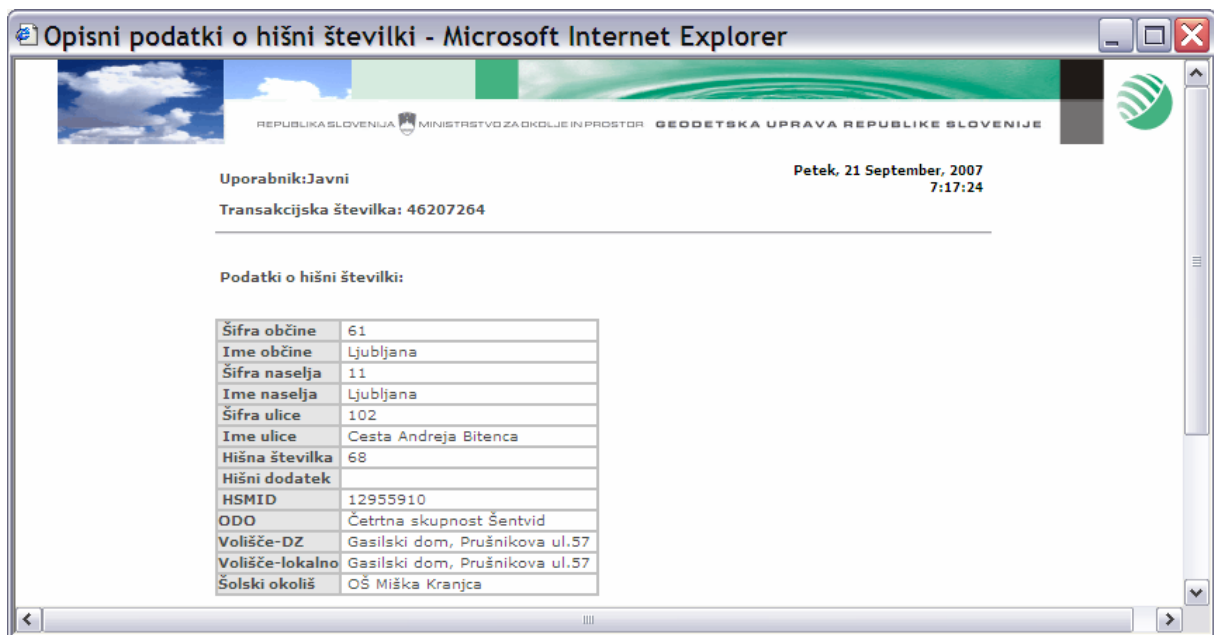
Opisni podatki o hišni številki - Microsoft Internet Explorer

REPUBLIKA SLOVENIJA MINISTRSTVO ZA OKOLJE IN PROSTOR GEODETSKA UPRAVA REPUBLIKE SLOVENIJE

Uporabnik:Javni

Petek, 21 September, 2007
7:17:24

Transakcijska številka: 46207264

Podatki o hišni številki:

| | |
|---|---|
| Šifra občine | 61 |
| Ime občine | Ljubljana |
| Šifra naselja | 11 |
| Ime naselja | Ljubljana |
| Šifra ulice | 102 |
| Ime ulice | Cesta Andreja Bitenca |
| Hišna številka | 68 |
| Hišni dodatek | |
| HSMID | 12955910 |
| ODO | Četrtna skupnost Šentvid |
| Volišče-DZ | Gasilski dom, Prušnikova ul.57 |
| Volišče-lokalno | Gasilski dom, Prušnikova ul.57 |
| Šolski okoliš | OŠ Miška Kranjca |